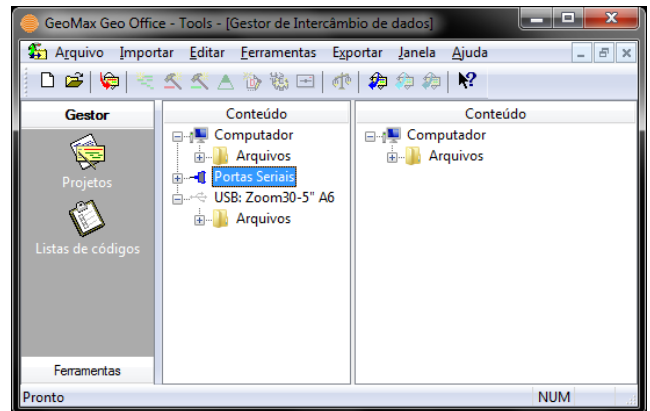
GeoMax Geo Office - Tools - [Gestor de Intercâmbio de dados]

Arquivo Importar Editar Ferramentas Exportar Janela Ajuda

Gestor

Projetos

Listas de códigos

Ferramentas

Conteúdo

Computador

Arquivos

Portas Seriais

USB: Zoom30-5" A6

Arquivos

Conteúdo

Computador

Arquivos

Pronto

NUM